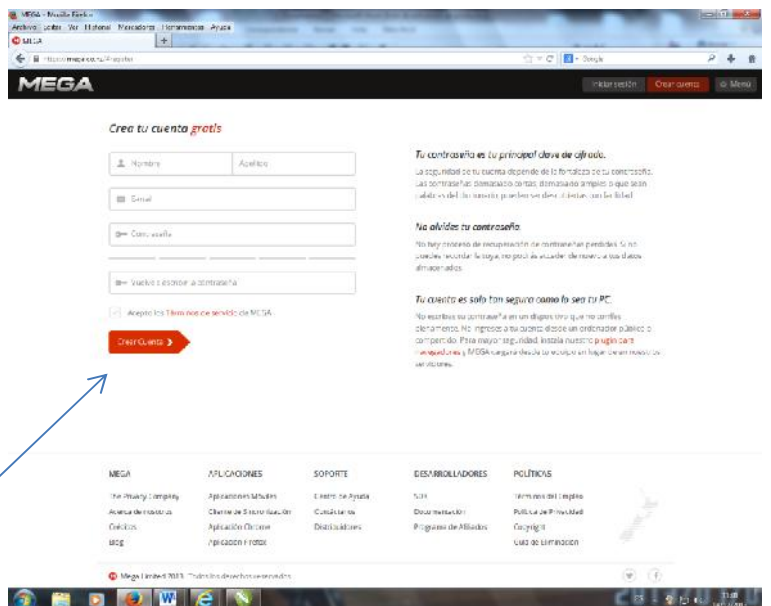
MEGA - Mozilla Firefox
Archivo Editar Ver Historial Marcadores Herramientas Ayuda
MEGA
https://mega.co.nz/#register

MEGA
Iniciar sesión Crear cuenta Menú

Crea tu cuenta gratis

Nombre Apellido
Email
Contraseña
Vuelve a escribir la contraseña

Acepto los Términos de servicio de MEGA

Crear Cuenta

Tu contraseña es tu principal clave de cifrado.
La seguridad de tu cuenta depende de la fortaleza de tu contraseña. Las contraseñas demasiado cortas, demasiado simples o que sean palabras del diccionario pueden ser descubiertas con facilidad.

No olvides tu contraseña.
No hay proceso de recuperación de contraseñas perdidas. Si no puedes recordar la tuya, no podrás acceder de nuevo a tus datos almacenados.

Tu cuenta es solo tan segura como lo sea tu PC.
No escribas tu contraseña en un dispositivo que no confíes plenamente. No ingreses a tu cuenta desde un ordenador público o compartido. Para mayor seguridad, instala nuestro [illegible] navegadores y MEGA cargará desde tu equipo en lugar de en nuestros servidores.

MEGA
The Privacy Company
Acerca de nosotros
Créditos
Blog

APLICACIONES
Aplicaciones Móviles
Cliente de Sincronización
Aplicación Chrome
Aplicación Firefox

SOPORTE
Centro de Ayuda
Contáctanos
Distribuidores

DESARROLLADORES
SDK
Documentación
Programa de Afiliados

POLÍTICAS
Términos del Empleo
Política de Privacidad
Copyright
Guía de Eliminación

Mega Limited 2013. Todos los derechos reservados.